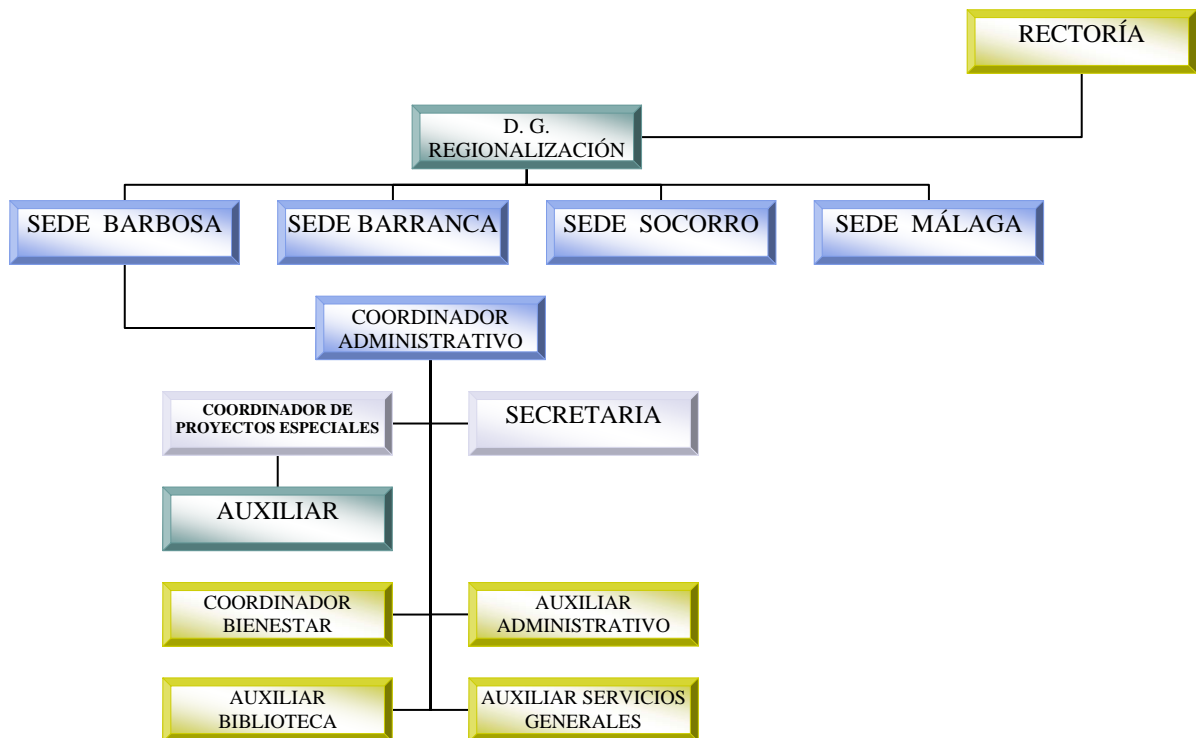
RECTORÍA

D. G. REGIONALIZACIÓN

SEDE BARBOSA

SEDE BARRANCA

SEDE SOCORRO

SEDE MÁLAGA

COORDINADOR ADMINISTRATIVO

COORDINADOR DE PROYECTOS ESPECIALES

SECRETARIA

AUXILIAR

COORDINADOR BIENESTAR

AUXILIAR ADMINISTRATIVO

AUXILIAR BIBLIOTECA

AUXILIAR SERVICIOS GENERALES